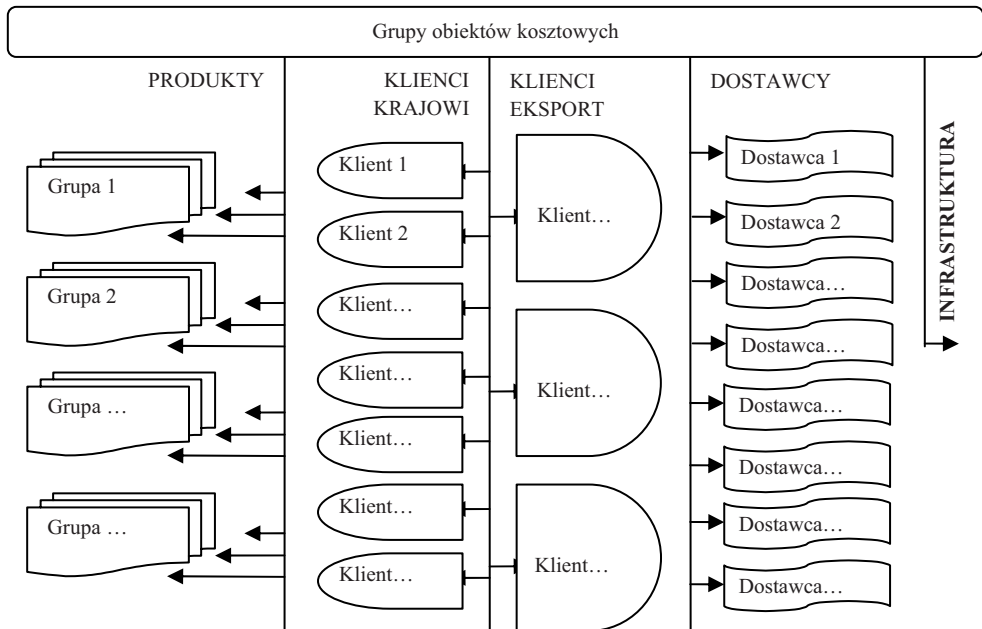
Grupy obiektów kosztowych

PRODUKTY

KLIENCI KRAJOWI

KLIENCI EKSPORT

DOSTAWCY

INFRASTRUKTURA

Grupa 1

Grupa 2

Grupa …

Grupa …

Klient 1

Klient 2

Klient…

Klient…

Klient…

Klient…

Klient…

Klient…

Klient…

Klient…

Dostawca 1

Dostawca 2

Dostawca…

Dostawca…

Dostawca…

Dostawca…

Dostawca…

Dostawca…